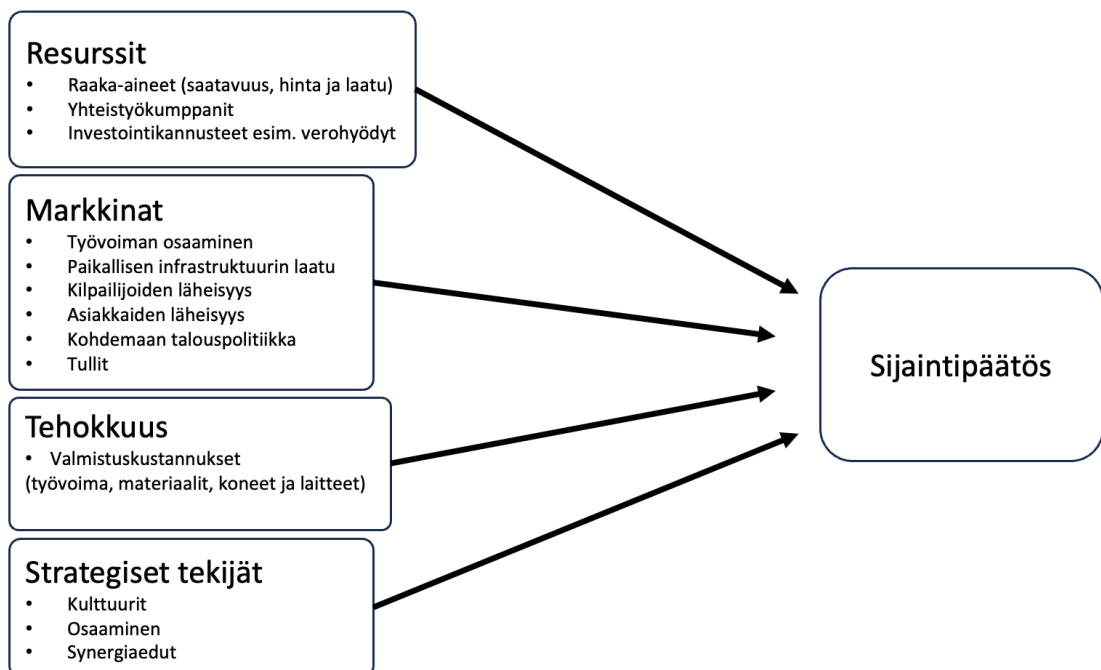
Resurssit
- Raaka-aineet (saatavuus, hinta ja laatu)
- Yhteistyökumppanit
- Investointikannusteet esim. verohyödyt

Markkinat
- Työvoiman osaaminen
- Paikallisen infrastruktuurin laatu
- Kilpailijoiden läheisyys
- Asiakkaiden läheisyys
- Kohdemaan talouspolitiikka
- Tullit

Tehokkuus
- Valmistuskustannukset
(työvoima, materiaalit, koneet ja laitteet)

Strategiset tekijät
- Kulttuurit
- Osaaminen
- Synergiaedut

Sijaintipäätös